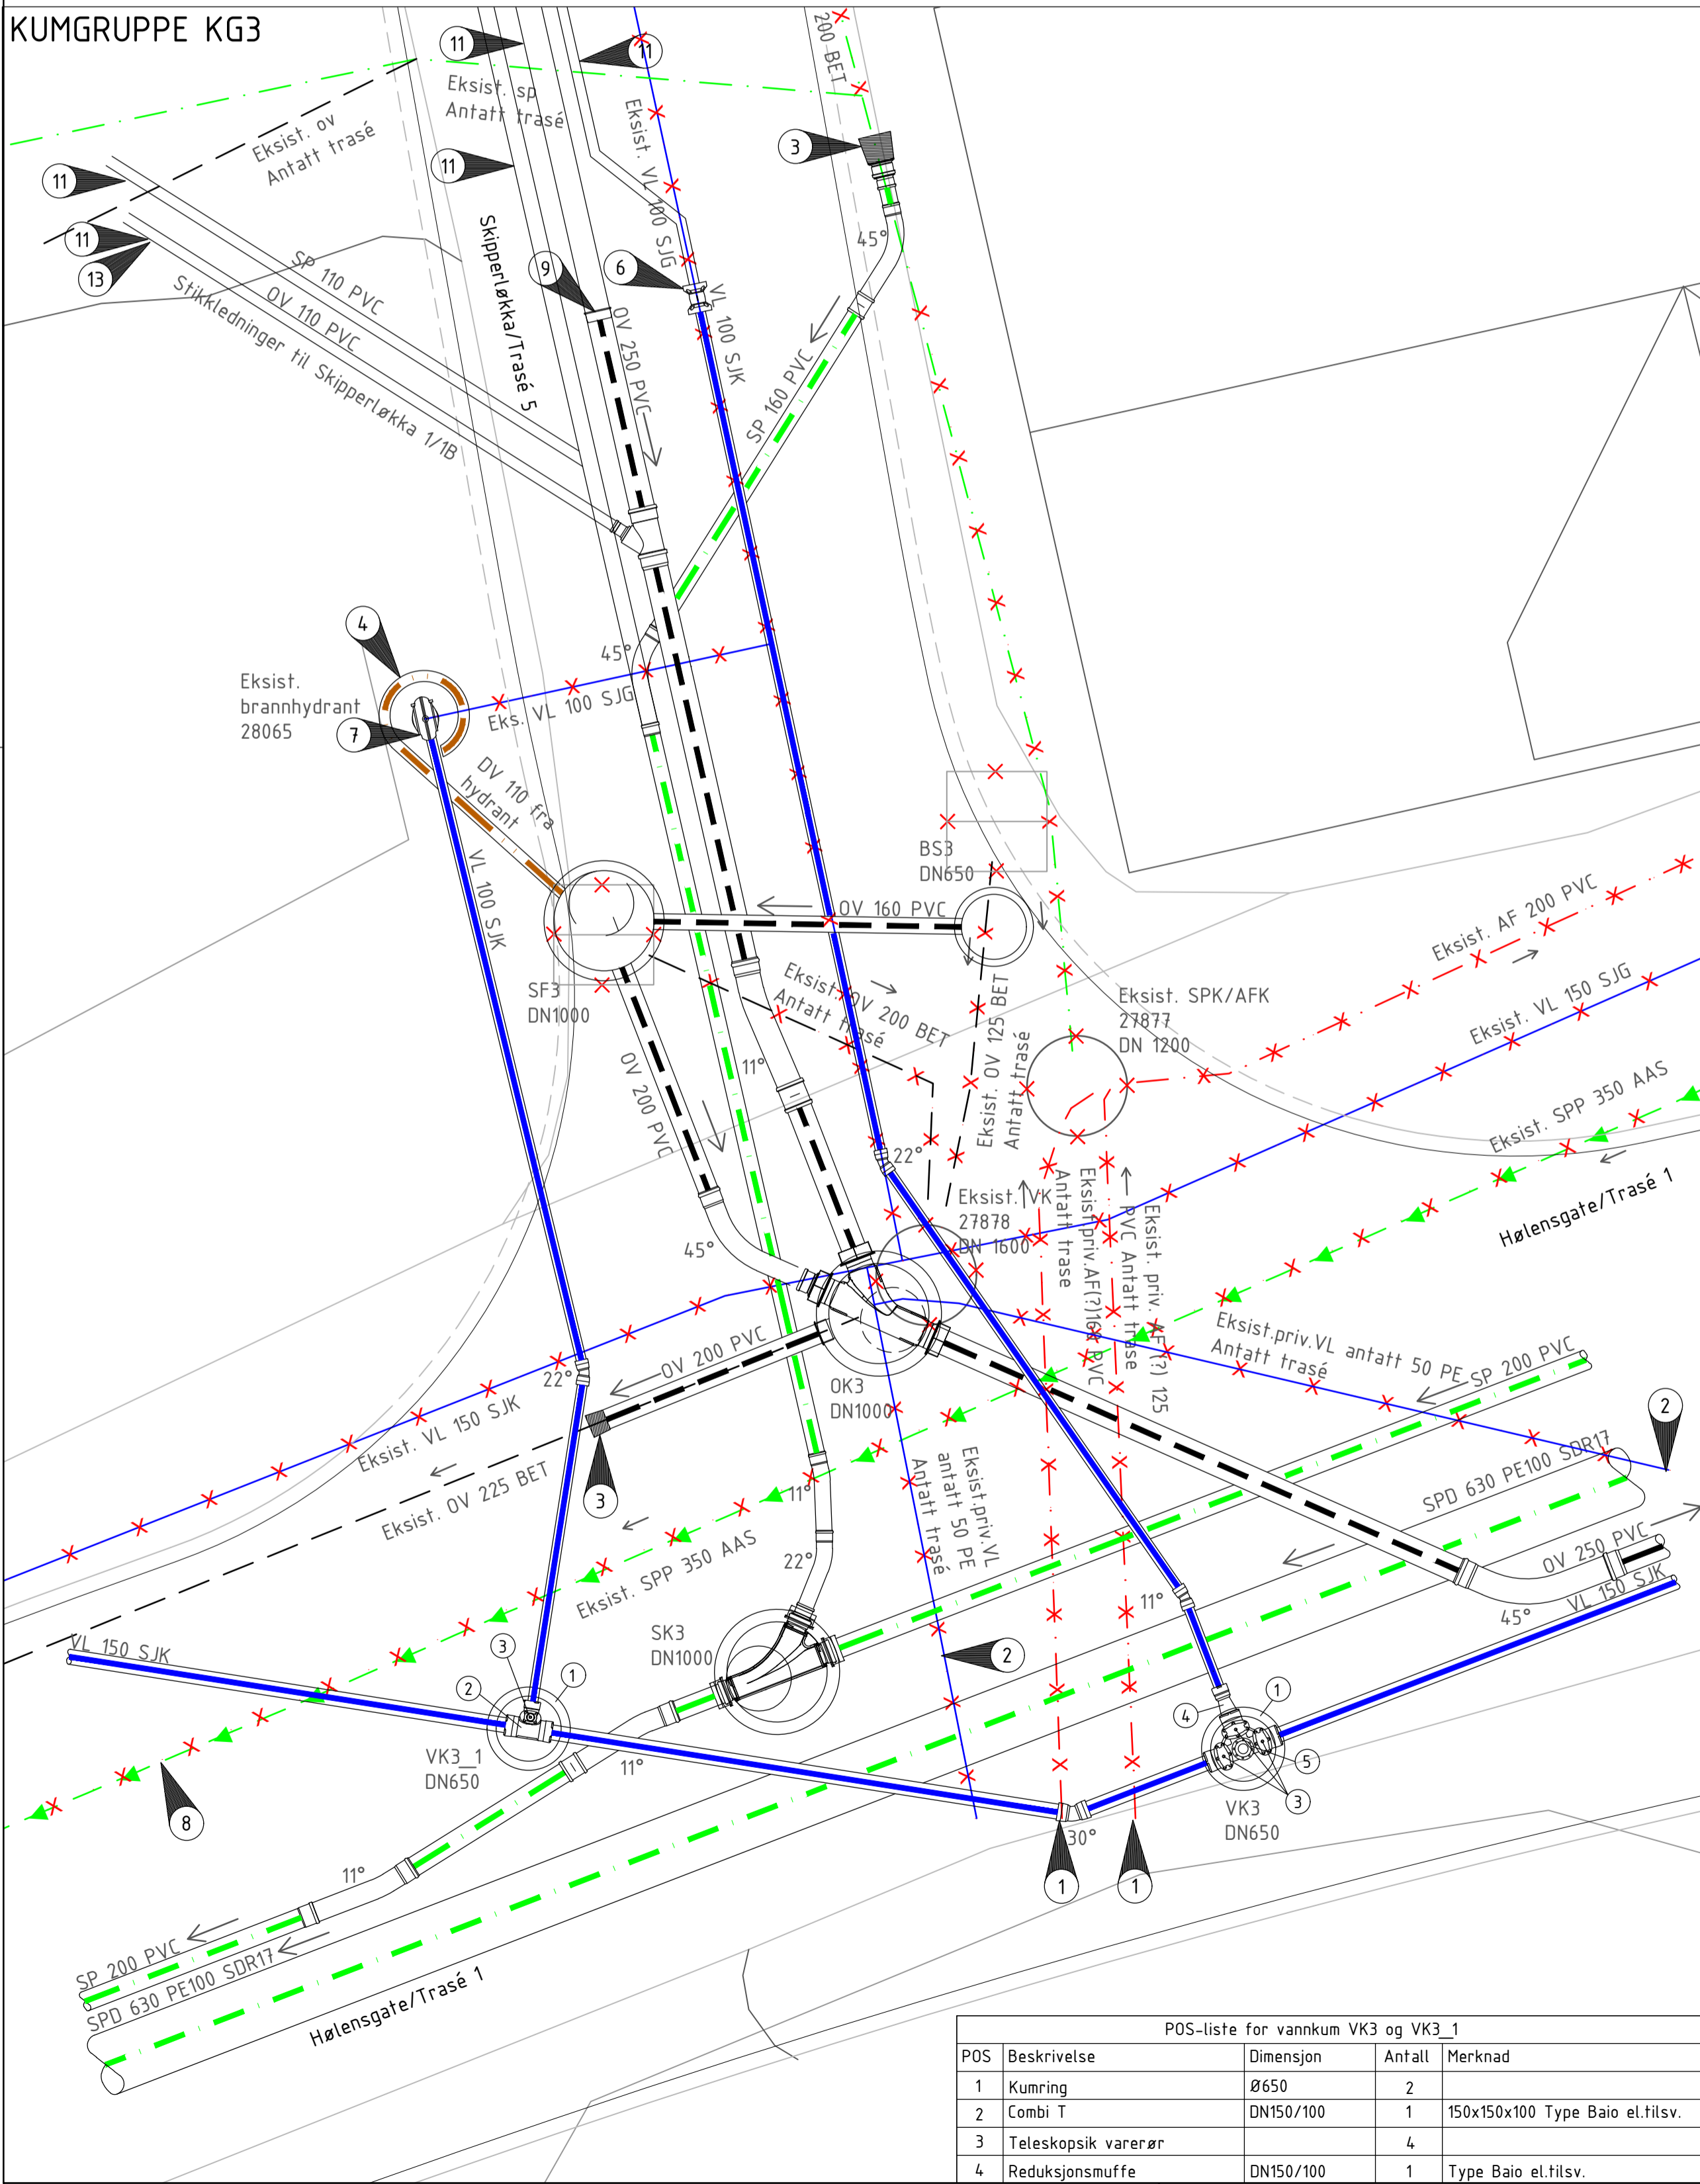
KUMGRUPPE KG3

11
11
Eksist. sp
Antatt trasé
200 BET
Eksist. ov
Antatt trasé
11
3
11
11
13
Eksist. VL 100 SJG
45°
Skipperløkka/Trasé 5
9
6
SP 110 PVC
OV 110 PVC
Stikkledninger til Skipperløkka 1/1B
OV 250 PVC
VL 100 SJK
SP 160 PVC
45°
4
Eksist. brannhydrant 28065
7
Eks. VL 100 SJG
OV 110 fra hydrant
VL 100 SJK
BS3
DN650
OV 160 PVC
SF3
DN1000
Eksist. OV 200 BET
Antatt trasé
Eksist. OV 125 BET
Antatt trasé
Eksist. SPK/AFK
27877
DN 1200
Eksist. AF 200 PVC
Eksist. VL 150 SJG
Eksist. SPP 350 AAS
Hølensgate/Trasé 1
OV 200 PVC
11°
22°
Eksist. VK
27878
DN 1600
Eksist. priv. AF(?) 125 PVC Antatt trase
Eksist.priv.AF(?)160 PVC Antatt trase
45°
Eksist.priv.VL antatt 50 PE
Antatt trasé
SP 200 PVC
2
22°
OV 200 PVC
OK3
DN1000
Eksist. VL 150 SJK
3
Eksist. OV 225 BET
Eksist.priv.VL antatt 50 PE
Antatt trasé
SPD 630 PE100 SDR17
OV 250 PVC
VL 150 SJK
45°
11°
Eksist. SPP 350 AAS
22°
SK3
DN1000
2
11°
VL 150 SJK
3
2
1
VK3_1
DN650
11°
8
4
1
5
3
VK3
DN650
30°
1
1
11°
SP 200 PVC
SPD 630 PE100 SDR17
Hølensgate/Trasé 1

POS-liste for vannkum VK3 og VK3_1
| POS | Beskrivelse | Dimensjon | Antall | Merknad |
|---|---|---|---|---|
| 1 | Kumring | Ø650 | 2 | |
| 2 | Combi T | DN150/100 | 1 | 150x150x100 Type Baio el.tilsv. |
| 3 | Teleskopisk varerør | | 4 | |
| 4 | Reduksjonsmuffe | DN150/100 | 1 | Type Baio el.tilsv. |